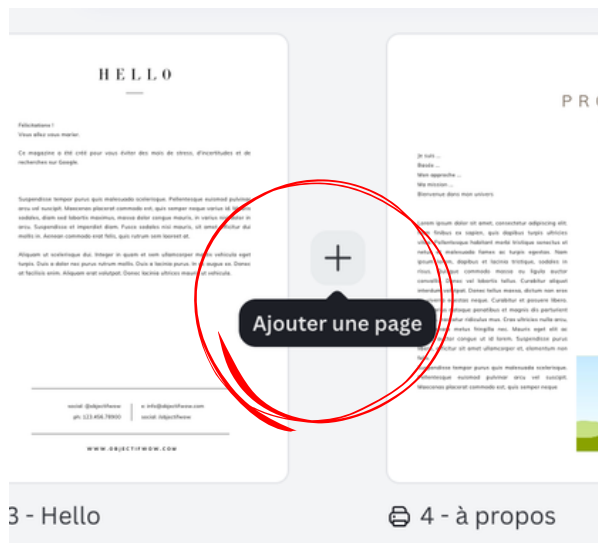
HELLO

Félicitations !
Vous allez vous marier.

Ce magazine a été créé pour vous éviter des mois de stress, d'incertitudes et de recherches sur Google.

Suspendisse tempor purus quis malesuada scelerisque. Pellentesque euismod pulvinar arcu vel suscipit. Maecenas placerat commodo est, quis semper neque varius id. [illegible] sodales, diam sed lobortis maximus, massa dolor congue mauris, in varius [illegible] arcu. Suspendisse et imperdiet diam. Fusce sodales nisi mauris, sit amet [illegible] molis in. Aenean commodo erat felis, quis rutrum sem laoreet at.

Aliquam ut scelerisque dui. Integer in quam et sem ullamcorper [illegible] vehicula eget turpis. Duis a tellus in leo lobortis facilisis. Duis et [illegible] augue ex. Donec at facilisis enim. Aliquam erat volutpat. Donec lacinia ultrices mauris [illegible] vehicula.

social: @objectifwow
ph: 123.456.78900

e: info@objectifwow.com
social: @objectifwow

WWW.OBJECTIFWOW.COM

PRO

Je suis ...
Basée ...
Mon approche ...
Ma mission ...
Bienvenue dans mon univers

Lorem ipsum dolor sit amet, consectetur adipiscing elit. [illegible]

+
Ajouter une page

3 - Hello

4 - à propos